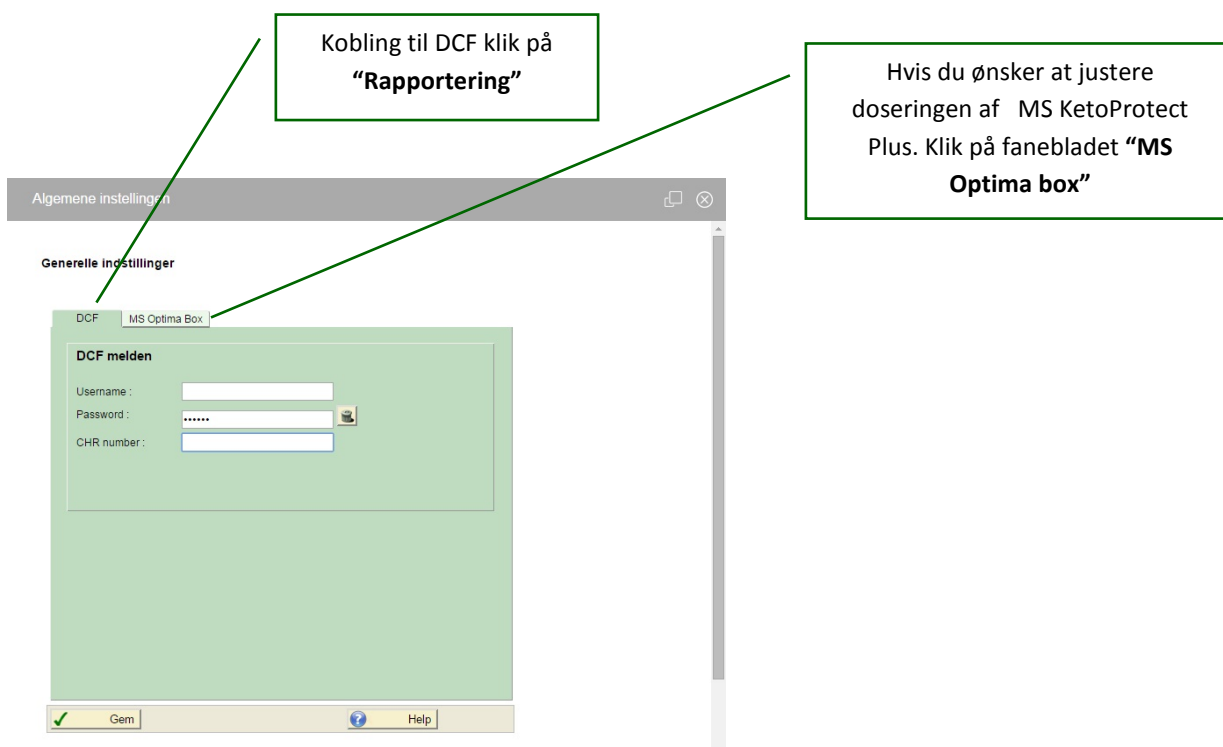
Kobling til DCF klik på **"Rapportering"**

Hvis du ønsker at justere doseringen af MS KetoProtect Plus. Klik på fanebladet **"MS Optima box"**

Algemene instellingen

Generelle indstillinger

DCF

MS Optima Box

DCF melden

Username :

Password :

••••••

CHR number :

Gem

Help